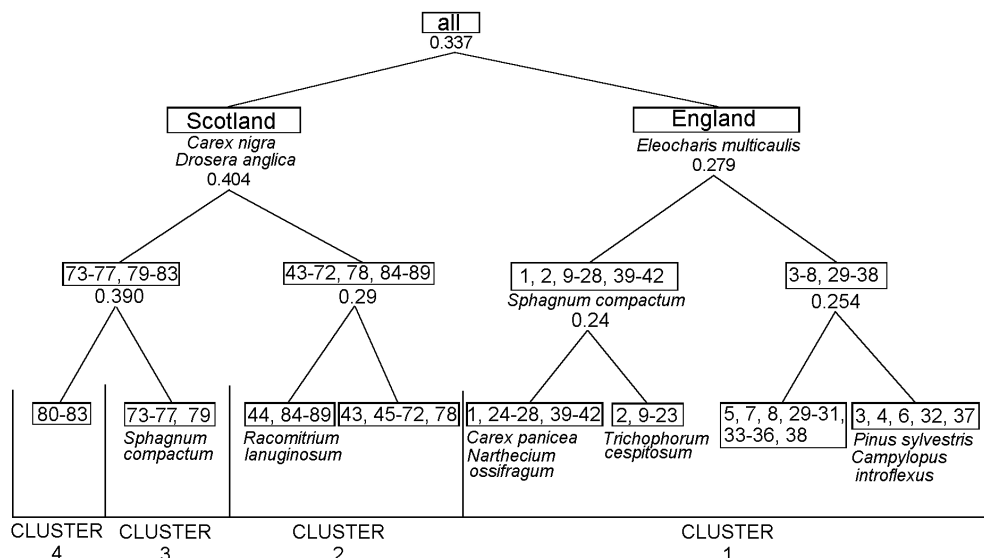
all
0.337

Scotland
Carex nigra
Drosera anglica
0.404

England
Eleocharis multicaulis
0.279

73-77, 79-83
0.390

43-72, 78, 84-89
0.29

1, 2, 9-28, 39-42
Sphagnum compactum
0.24

3-8, 29-38
0.254

80-83

73-77, 79
Sphagnum compactum

44, 84-89
Racomitrium lanuginosum

43, 45-72, 78

1, 24-28, 39-42
Carex panicea
Narthecium ossifragum

2, 9-23
Trichophorum cespitosum

5, 7, 8, 29-31, 33-36, 38

3, 4, 6, 32, 37
Pinus sylvestris
Campylopus introflexus

CLUSTER 4

CLUSTER 3

CLUSTER 2

CLUSTER 1